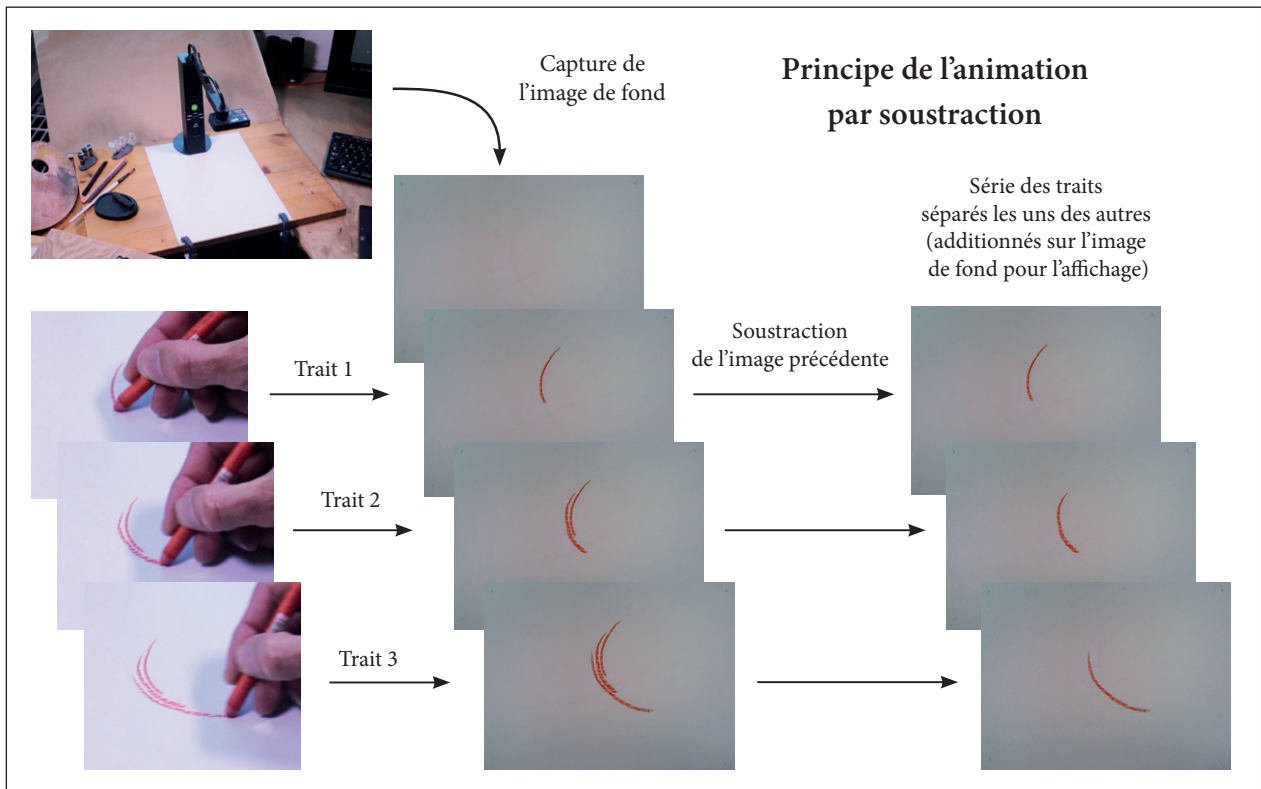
Capture de l'image de fond

Principe de l'animation par soustraction

Série des traits séparés les uns des autres (additionnés sur l'image de fond pour l'affichage)

Soustraction de l'image précédente

Trait 1

Trait 2

Trait 3